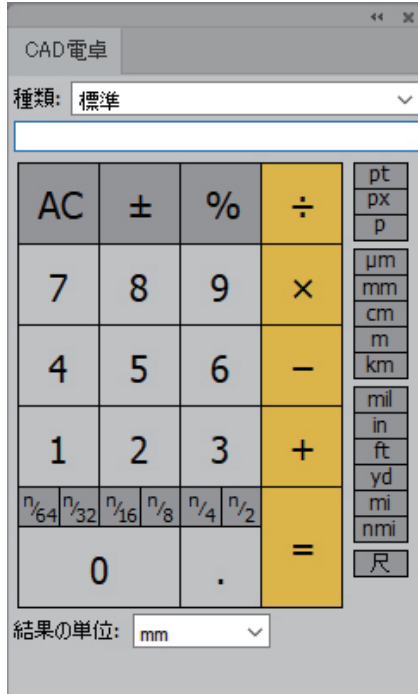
CAD電卓

種類: 標準

| AC | ± | % | ÷ |
|---|---|---|---|
| 7 | 8 | 9 | × |
| 4 | 5 | 6 | − |
| 1 | 2 | 3 | + |

$^n/_{64}$ $^n/_{32}$ $^n/_{16}$ $^n/_8$ $^n/_4$ $^n/_2$

0 . =

pt
px
p

μm
mm
cm
m
km

mil
in
ft
yd
mi
nmi

尺

結果の単位: mm